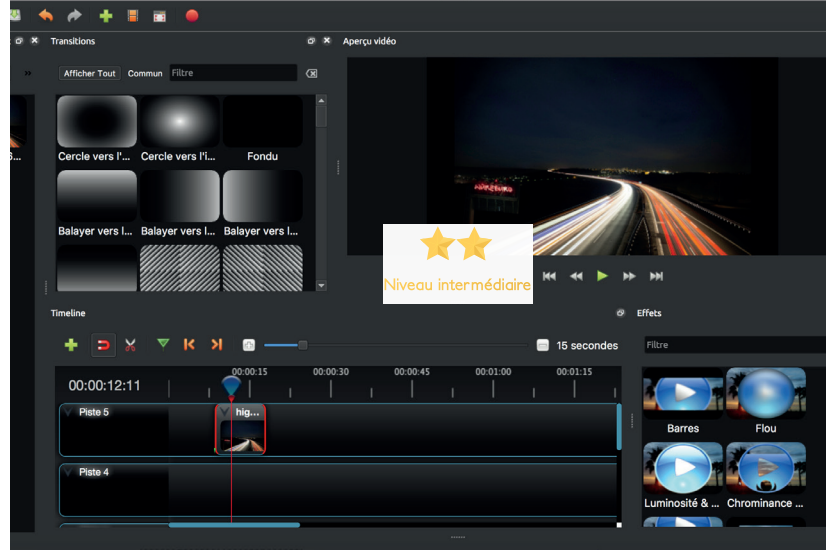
Transitions

Afficher Tout Commun Filtre

Cercle vers l'... Cercle vers l'i... Fondu

Balayer vers l... Balayer vers l... Balayer vers l...

Aperçu vidéo

Niveau intermédiaire

Timeline

15 secondes

00:00:12:11

00:00:15 00:00:30 00:00:45 00:01:00 00:01:15

Piste 5

hig...

Piste 4

Effets

Filtre

Barres Flou

Luminosité & ... Chrominance ...